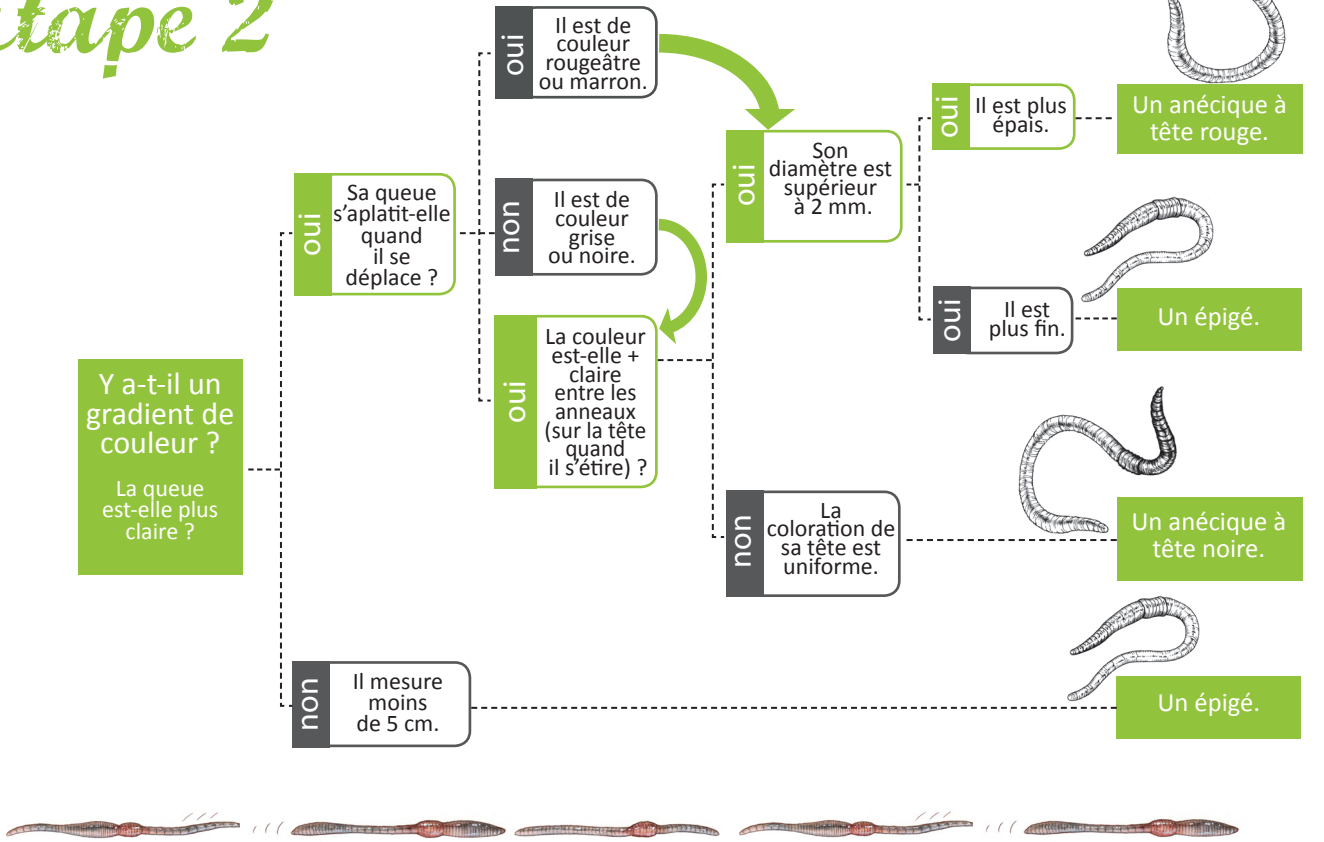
tape 2

Y a-t-il un gradient de couleur ?

La queue est-elle plus claire ?

oui
Sa queue s'aplatit-elle quand il se déplace ?

oui
Il est de couleur rougeâtre ou marron.

non
Il est de couleur grise ou noire.

oui
La couleur est-elle + claire entre les anneaux (sur la tête quand il s'étire) ?

oui
Son diamètre est supérieur à 2 mm.

oui
Il est plus épais.

Un anécique à tête rouge.

oui
Il est plus fin.

Un épigé.

non
La coloration de sa tête est uniforme.

Un anécique à tête noire.

non
Il mesure moins de 5 cm.

Un épigé.